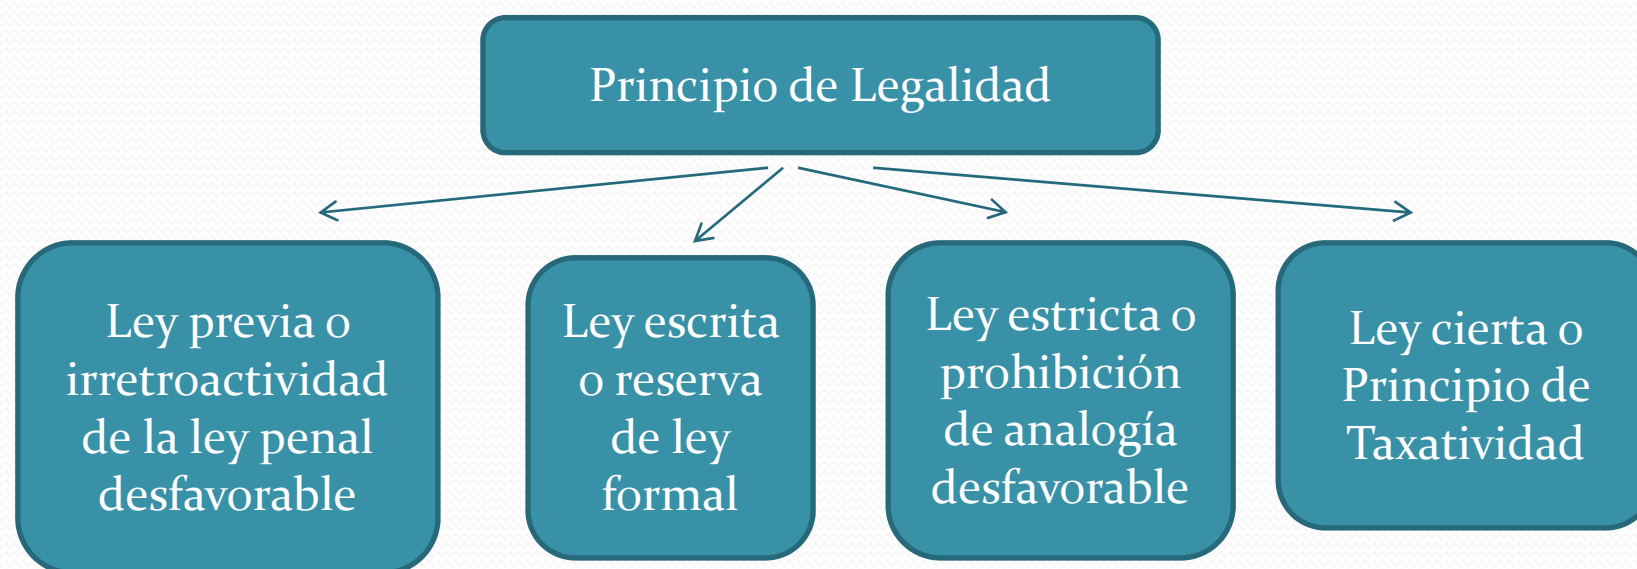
Principio de Legalidad

Ley previa o irretroactividad de la ley penal desfavorable

Ley escrita o reserva de ley formal

Ley estricta o prohibición de analogía desfavorable

Ley cierta o Principio de Taxatividad